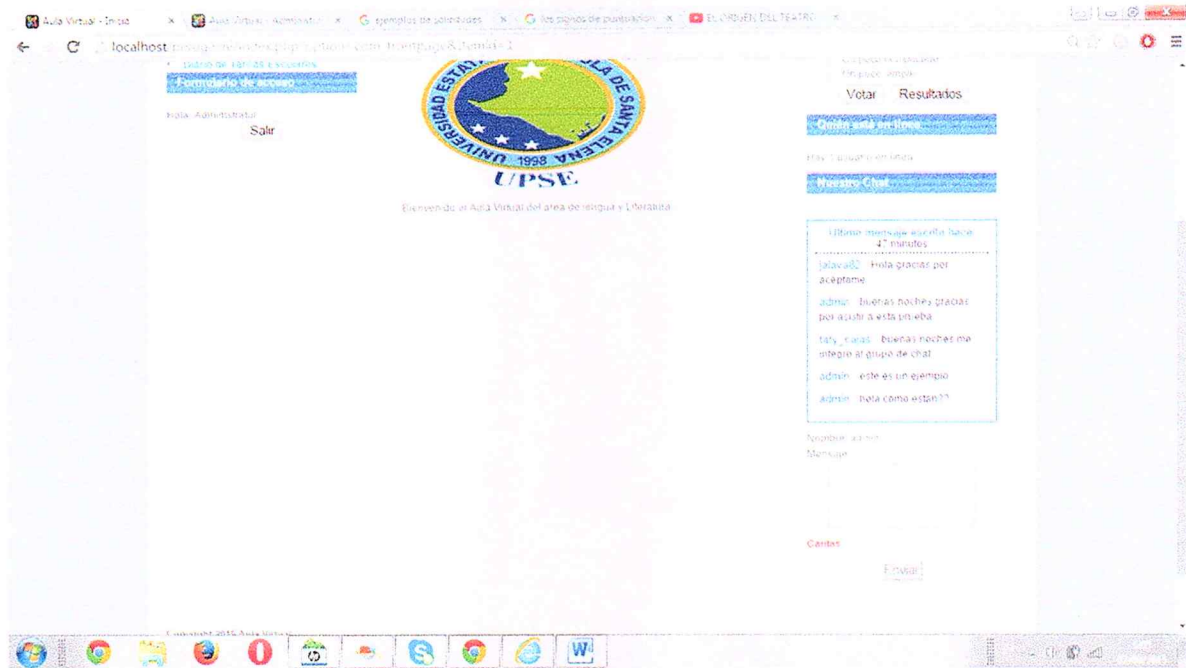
Aula Virtual - Inicio ×
Aula Virtual - Administr ×
ejemplos de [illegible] ×
los signos de puntuación ×
EL ORIGEN DEL TEATRO ×

localhost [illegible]

Diario de tareas escolares
Formulario de acceso

Hola: Administrator
Salir

UNIVERSIDAD ESTATAL PENÍNSULA DE SANTA ELENA
1998
UPSE

Bienvenido al Aula Virtual del área de lengua y Literatura

Votar Resultados

Quien está en línea

Hay 1 usuario en línea

Nuestro Chat

Último mensaje escrito hace 47 minutos

jalava82: Hola gracias por aceptarme

admin: buenas noches gracias por asistir a esta prueba

taty_rajas: buenas noches me integro al grupo de chat

admin: este es un ejemplo

admin: hola como estan??

Nombre: admin
Mensaje:

Caritas

Enviar

Copyright 2015 Aula Virtual